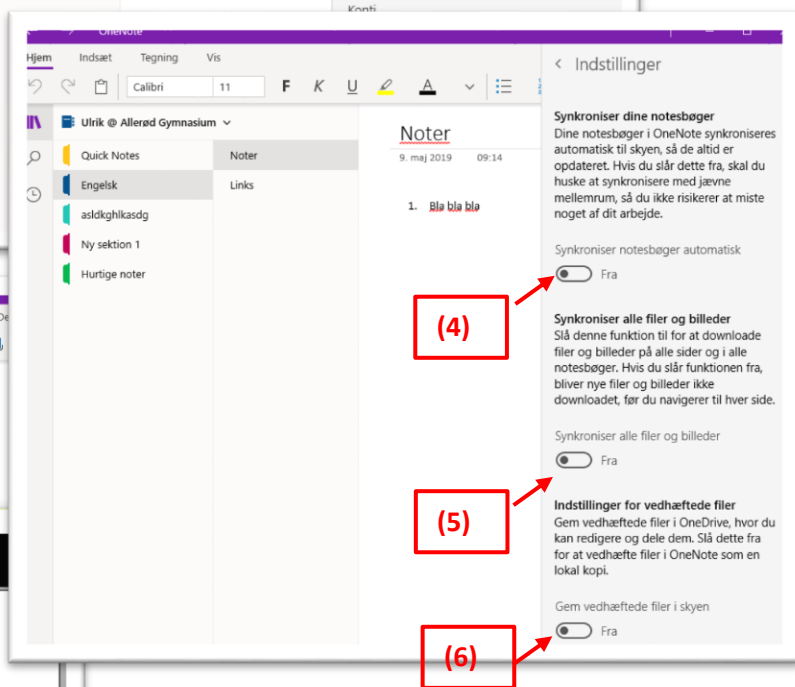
OneNote

Konti

Hjem Indsæt Tegning Vis

Calibri 11 F K U A

Ulrik @ Allerød Gymnasium

Quick Notes
Engelsk
asldkghlkasdg
Ny sektion 1
Hurtige noter

Noter
Links

Noter
9. maj 2019 09:14

1. Bla bla bla

< Indstillinger

Synkroniser dine notesbøger
Dine notesbøger i OneNote synkroniseres automatisk til skyen, så de altid er opdateret. Hvis du slår dette fra, skal du huske at synkronisere med jævne mellemrum, så du ikke risikerer at miste noget af dit arbejde.

Synkroniser notesbøger automatisk
Fra

(4)

Synkroniser alle filer og billeder
Slå denne funktion til for at downloade filer og billeder på alle sider og i alle notesbøger. Hvis du slår funktionen fra, bliver nye filer og billeder ikke downloadet, før du navigerer til hver side.

Synkroniser alle filer og billeder
Fra

(5)

Indstillinger for vedhæftede filer
Gem vedhæftede filer i OneDrive, hvor du kan redigere og dele dem. Slå dette fra for at vedhæfte filer i OneNote som en lokal kopi.

Gem vedhæftede filer i skyen
Fra

(6)